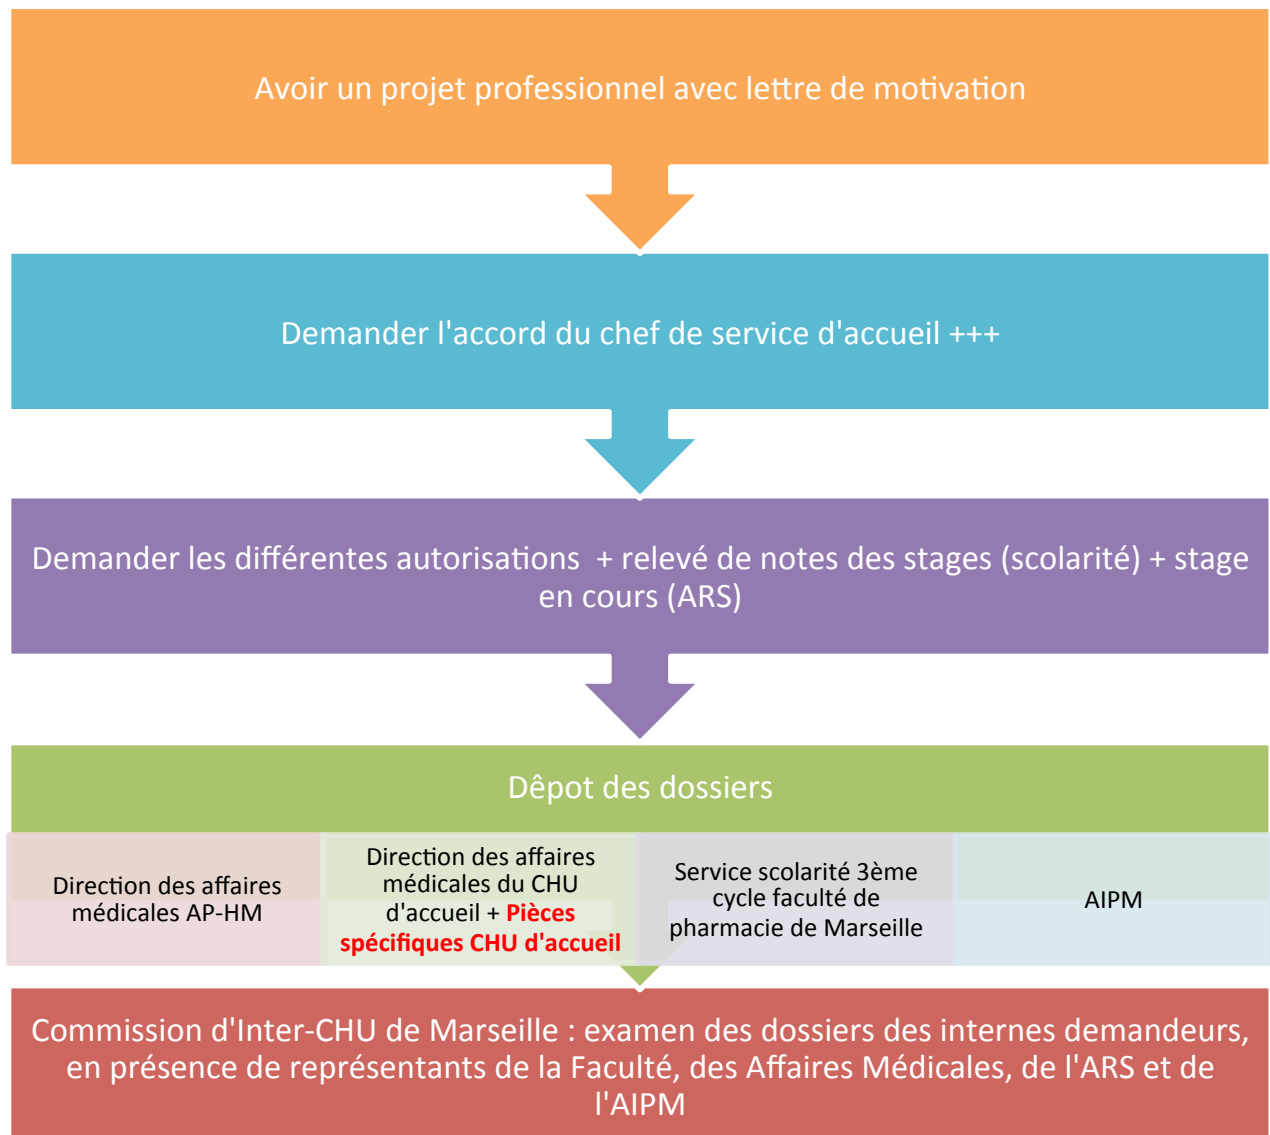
Avoir un projet professionnel avec lettre de motivation

Demander l'accord du chef de service d'accueil +++

Demander les différentes autorisations + relevé de notes des stages (scolarité) + stage en cours (ARS)

Dêpot des dossiers

Direction des affaires médicales AP-HM

Direction des affaires médicales du CHU d'accueil + Pièces spécifiques CHU d'accueil

Service scolarité 3ème cycle faculté de pharmacie de Marseille

AIPM

Commission d'Inter-CHU de Marseille : examen des dossiers des internes demandeurs, en présence de représentants de la Faculté, des Affaires Médicales, de l'ARS et de l'AIPM